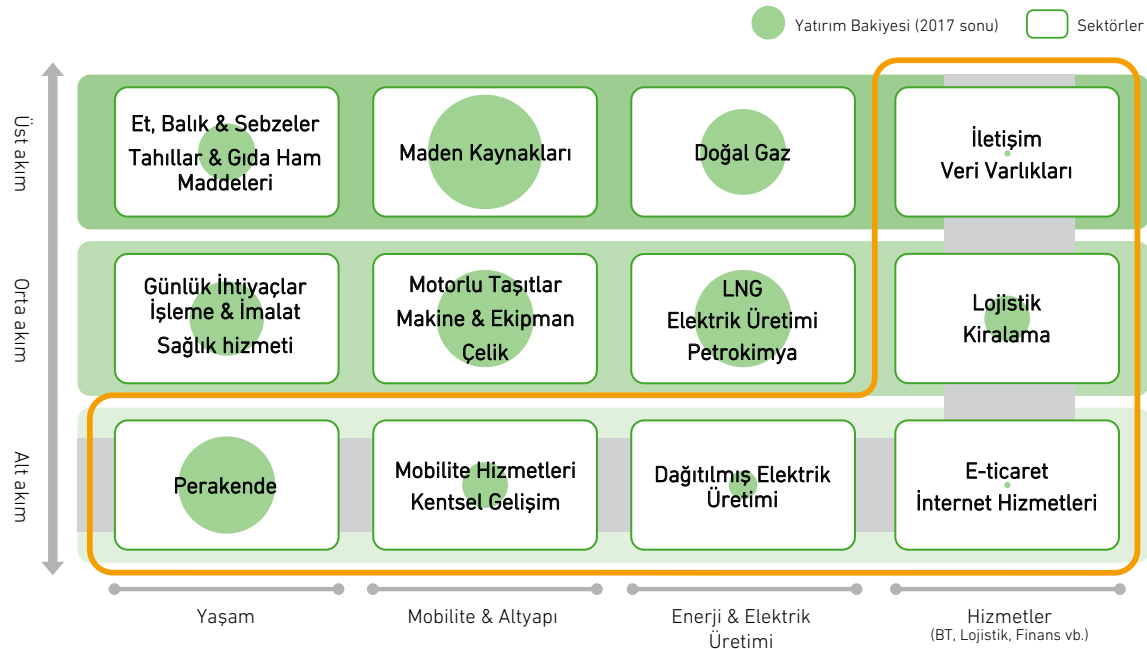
Yatırım Bakiyesi (2017 sonu)
Sektörler

Üst akım
Orta akım
Alt akım

Et, Balık & Sebzeler
Tahıllar & Gıda Ham Maddeleri

Maden Kaynakları

Doğal Gaz

İletişim
Veri Varlıkları

Günlük İhtiyaçlar
İşleme & İmalat
Sağlık hizmeti

Motorlu Taşıtlar
Makine & Ekipman
Çelik

LNG
Elektrik Üretimi
Petrokimya

Lojistik
Kiralama

Perakende

Mobilite Hizmetleri
Kentsel Gelişim

Dağıtılmış Elektrik Üretimi

E-ticaret
İnternet Hizmetleri

Yaşam
Mobilite & Altyapı
Enerji & Elektrik Üretimi
Hizmetler
(BT, Lojistik, Finans vb.)